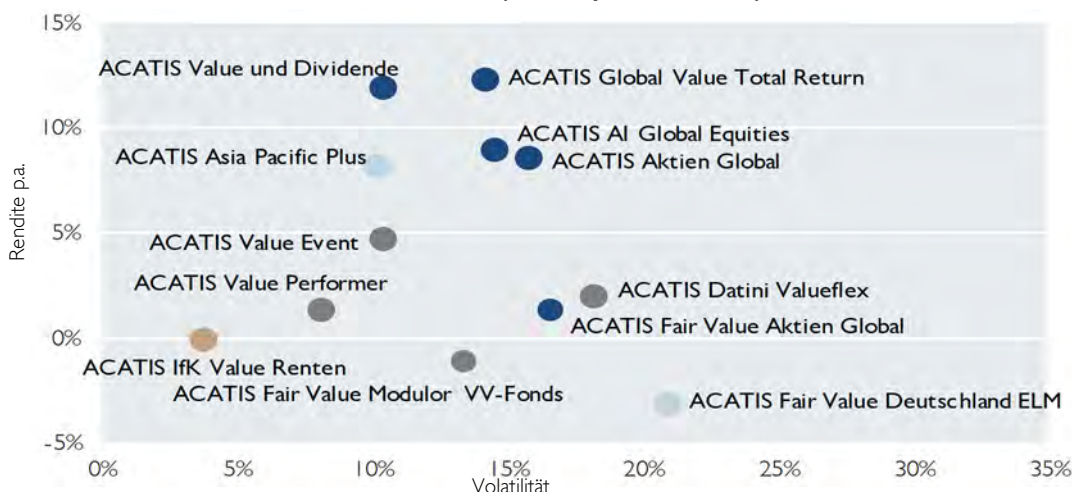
15%
10%
5%
0%
-5%
Rendite p.a.
ACATIS Value und Dividende
ACATIS Global Value Total Return
ACATIS AI Global Equities
ACATIS Asia Pacific Plus
ACATIS Aktien Global
ACATIS Value Event
ACATIS Value Performer
ACATIS Datini Valueflex
ACATIS Fair Value Aktien Global
ACATIS IfK Value Renten
ACATIS Fair Value Modulor VV-Fonds
ACATIS Fair Value Deutschland ELM
0%
5%
10%
15%
20%
25%
30%
35%
Volatilität